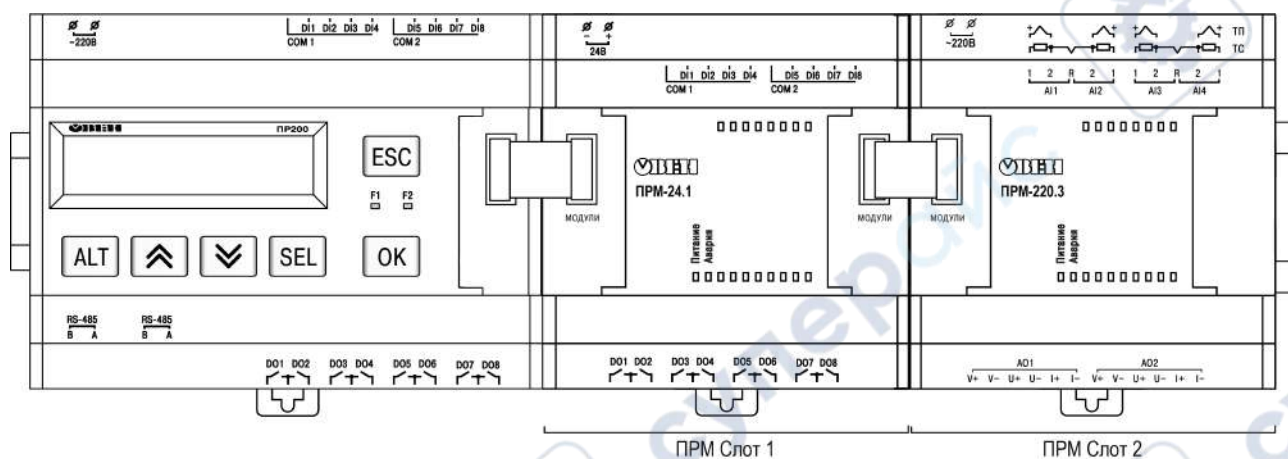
~220В
DI1 DI2 DI3 DI4 DI5 DI6 DI7 DI8
COM 1 COM 2
ОВЕН ПР200
ESC
F1 F2
ALT
SEL
OK
RS-485 B A
RS-485 B A
DO1 DO2 DO3 DO4 DO5 DO6 DO7 DO8

- +
24В
DI1 DI2 DI3 DI4 DI5 DI6 DI7 DI8
COM 1 COM 2
МОДУЛИ
ОВЕН
ПРМ-24.1
Питание
Авария
МОДУЛИ
DO1 DO2 DO3 DO4 DO5 DO6 DO7 DO8

~220В
ТП
ТС
1 2 R 2 1 1 2 R 2 1
AI1 AI2 AI3 AI4
МОДУЛИ
ОВЕН
ПРМ-220.3
Питание
Авария
AO1 AO2
V+ V- U+ U- I+ I- V+ V- U+ U- I+ I-

ПРМ Слот 1
ПРМ Слот 2